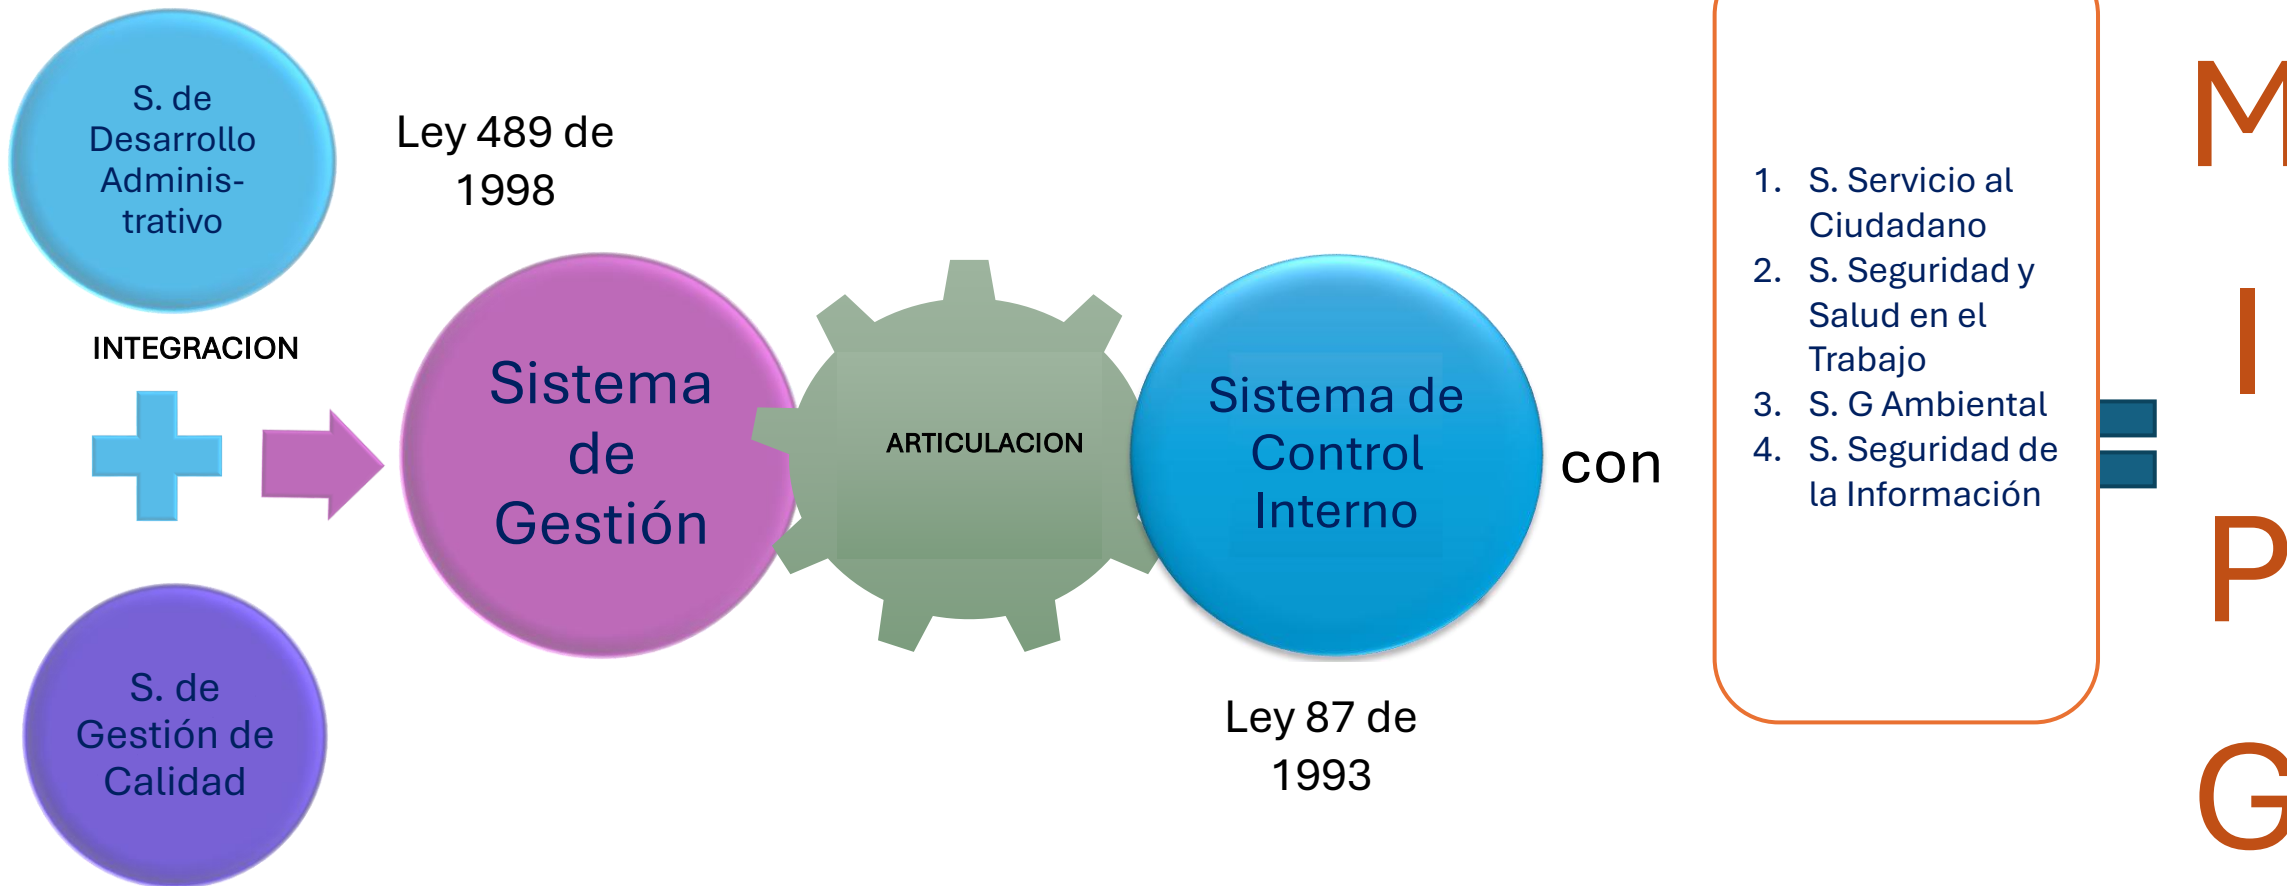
S. de Desarrollo Administrativo

Ley 489 de 1998

INTEGRACION

Sistema de Gestión

ARTICULACION

Sistema de Control Interno

con

1. S. Servicio al Ciudadano
2. S. Seguridad y Salud en el Trabajo
3. S. G Ambiental
4. S. Seguridad de la Información

=

M
I
P
G

S. de Gestión de Calidad

Ley 87 de 1993